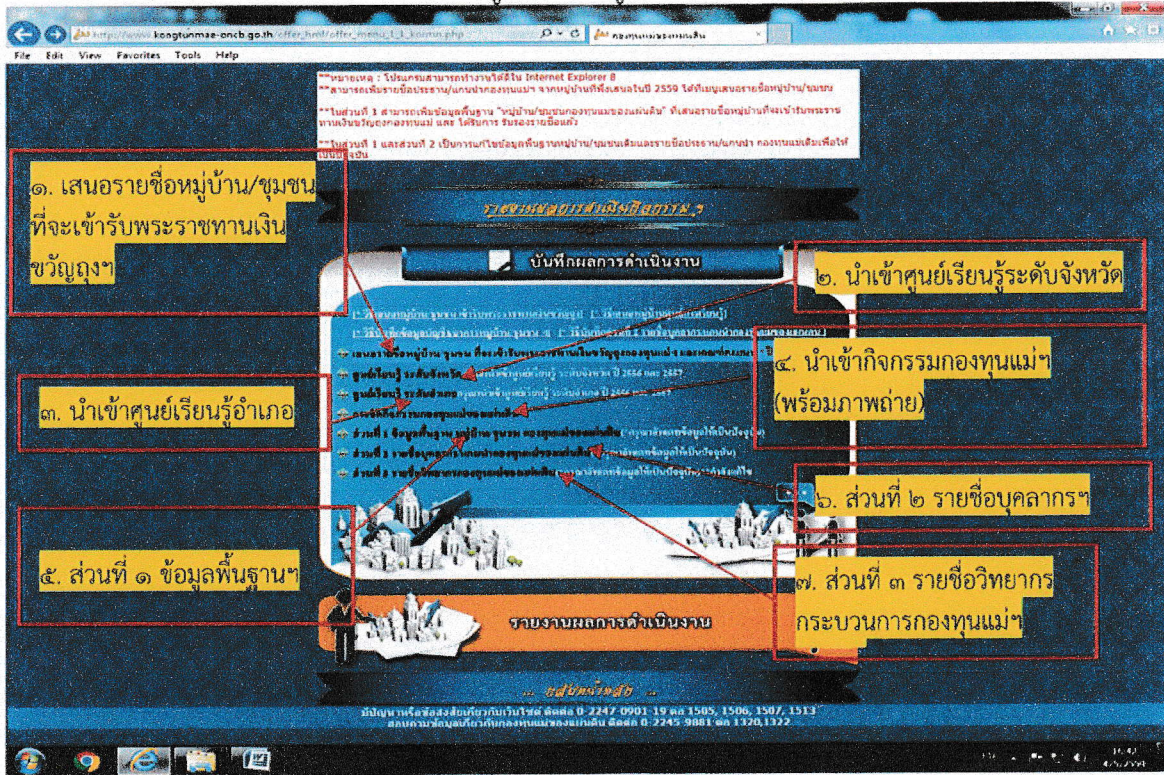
http://www.kongtunmae-oncb.go.th/offer_html/offer_menu_1_1_kornun.php

File Edit View Favorites Tools Help

**หมายเหตุ : โปรแกรมสามารถทำงานได้ดีใน Internet Explorer 8
**สามารถเพิ่มรายชื่อประธาน/เลขานุการกองทุนแม่ฯ จากหมู่บ้านที่ได้เสนอในปี 2559 ได้ที่เมนูเสนอรายชื่อหมู่บ้าน/ชุมชน

**ในส่วนที่ 1 สามารถเพิ่มข้อมูลพื้นฐาน "หมู่บ้าน/ชุมชนกองทุนแม่ของแผ่นดิน" ที่เสนอรายชื่อหมู่บ้านที่จะเข้ารับพระราชทานเงินขวัญถุงกองทุนแม่ และ ได้รับการ รับรองรายชื่อแล้ว

**ในส่วนที่ 1 และส่วนที่ 2 เป็นการแก้ไขข้อมูลพื้นฐานหมู่บ้าน/ชุมชนเดิมและรายชื่อประธาน/เลขาฯ กองทุนแม่เดิมเพื่อให้เป็นปัจจุบัน

๑. เสนอรายชื่อหมู่บ้าน/ชุมชนที่จะเข้ารับพระราชทานเงินขวัญถุงฯ

รายงานผลการดำเนินงาน

บันทึกผลการดำเนินงาน

๒. นำเข้าศูนย์เรียนรู้ระดับจังหวัด

๔. นำเข้ากิจกรรมกองทุนแม่ฯ (พร้อมภาพถ่าย)

๓. นำเข้าศูนย์เรียนรู้อำเภอ

เสนอรายชื่อหมู่บ้าน ชุมชน ที่จะเข้ารับพระราชทานเงินขวัญถุงกองทุนแม่ฯ
ศูนย์เรียนรู้ ระดับจังหวัด
ศูนย์เรียนรู้ ระดับอำเภอ
กิจกรรมกองทุนแม่ของแผ่นดิน
ส่วนที่ 1 ข้อมูลพื้นฐาน หมู่บ้าน ชุมชน กองทุนแม่ของแผ่นดิน
ส่วนที่ 2 รายชื่อบุคลากรกองทุนแม่ของแผ่นดิน
ส่วนที่ 3 รายชื่อวิทยากรกองทุนแม่ของแผ่นดิน

๖. ส่วนที่ ๒ รายชื่อบุคลากรฯ

๕. ส่วนที่ ๑ ข้อมูลพื้นฐานฯ

๗. ส่วนที่ ๓ รายชื่อวิทยากรกระบวนการกองทุนแม่ฯ

รายงานผลการดำเนินงาน

... หน้าหลัก ...

มีปัญหาหรือข้อสงสัยเกี่ยวกับเว็บไซต์ ติดต่อ 0-2247-0901-19 ต่อ 1505, 1506, 1507, 1513
สอบถามข้อมูลเกี่ยวกับกองทุนแม่ของแผ่นดิน ติดต่อ 0-2245-9881 ต่อ 1320,1322